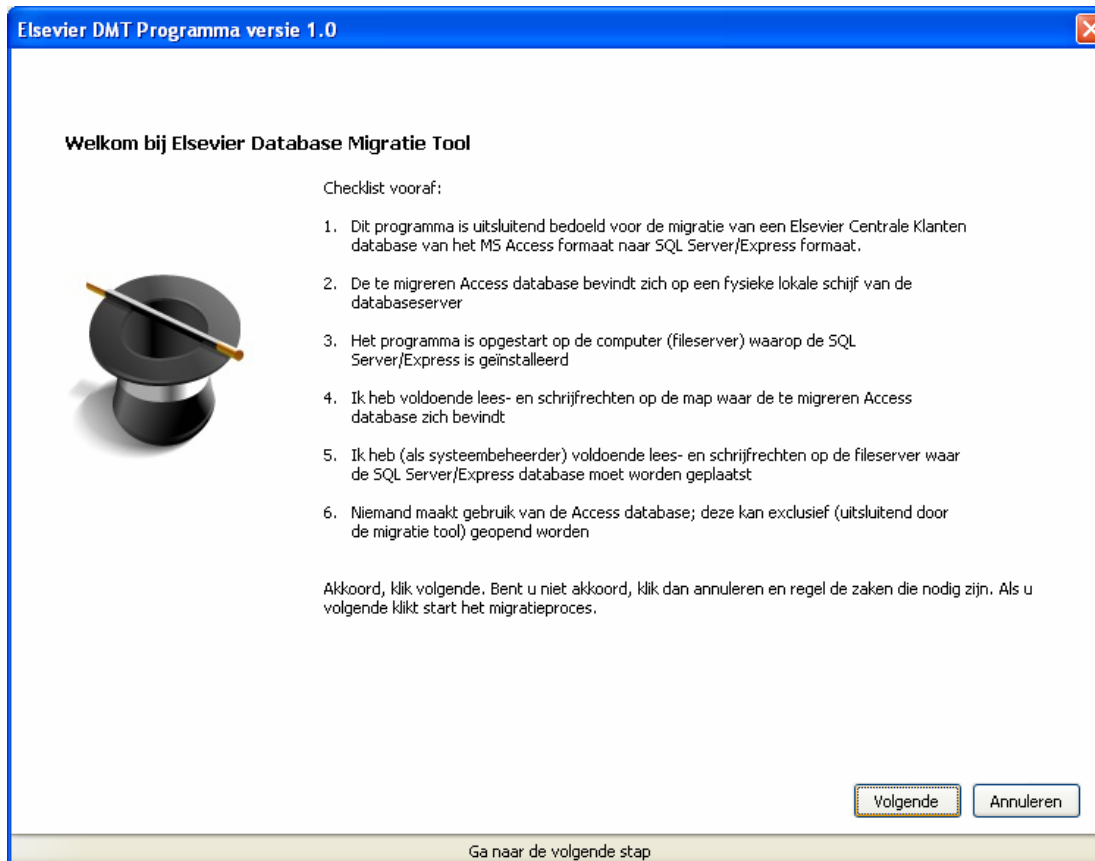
Elsevier DMT Programma versie 1.0

Welkom bij Elsevier Database Migratie Tool

Checklist vooraf:

1. Dit programma is uitsluitend bedoeld voor de migratie van een Elsevier Centrale Klanten database van het MS Access formaat naar SQL Server/Express formaat.

2. De te migreren Access database bevindt zich op een fysieke lokale schijf van de databaseserver

3. Het programma is opgestart op de computer (fileserver) waarop de SQL Server/Express is geïnstalleerd

4. Ik heb voldoende lees- en schrijfrechten op de map waar de te migreren Access database zich bevindt

5. Ik heb (als systeembeheerder) voldoende lees- en schrijfrechten op de fileserver waar de SQL Server/Express database moet worden geplaatst

6. Niemand maakt gebruik van de Access database; deze kan exclusief (uitsluitend door de migratie tool) geopend worden

Akkoord, klik volgende. Bent u niet akkoord, klik dan annuleren en regel de zaken die nodig zijn. Als u volgende klikt start het migratieproces.

Volgende Annuleren

Ga naar de volgende stap